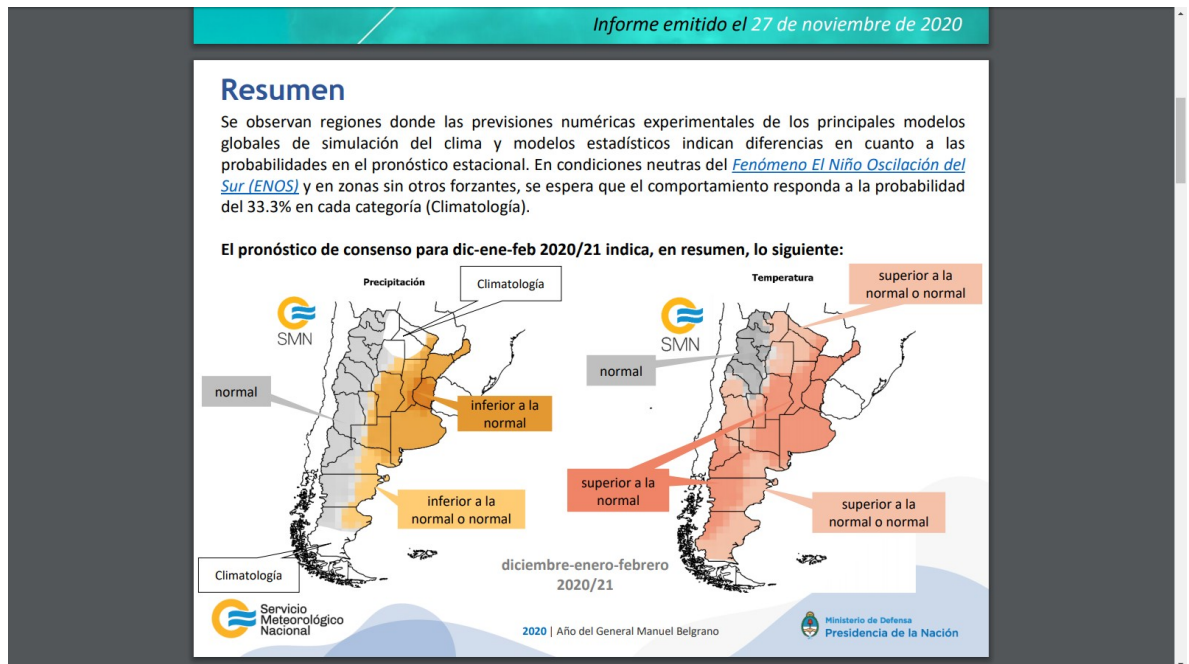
Informe emitido el 27 de noviembre de 2020

Resumen

Se observan regiones donde las previsiones numéricas experimentales de los principales modelos globales de simulación del clima y modelos estadísticos indican diferencias en cuanto a las probabilidades en el pronóstico estacional. En condiciones neutras del Fenómeno El Niño Oscilación del Sur (ENOS) y en zonas sin otros forzantes, se espera que el comportamiento responda a la probabilidad del 33.3% en cada categoría (Climatología).

El pronóstico de consenso para dic-ene-feb 2020/21 indica, en resumen, lo siguiente:

Precipitación

Climatología

SMN

normal

inferior a la normal

inferior a la normal o normal

Climatología

Temperatura

superior a la normal o normal

SMN

normal

superior a la normal

superior a la normal o normal

diciembre-enero-febrero 2020/21

Servicio Meteorológico Nacional

2020 | Año del General Manuel Belgrano

Ministerio de Defensa
Presidencia de la Nación